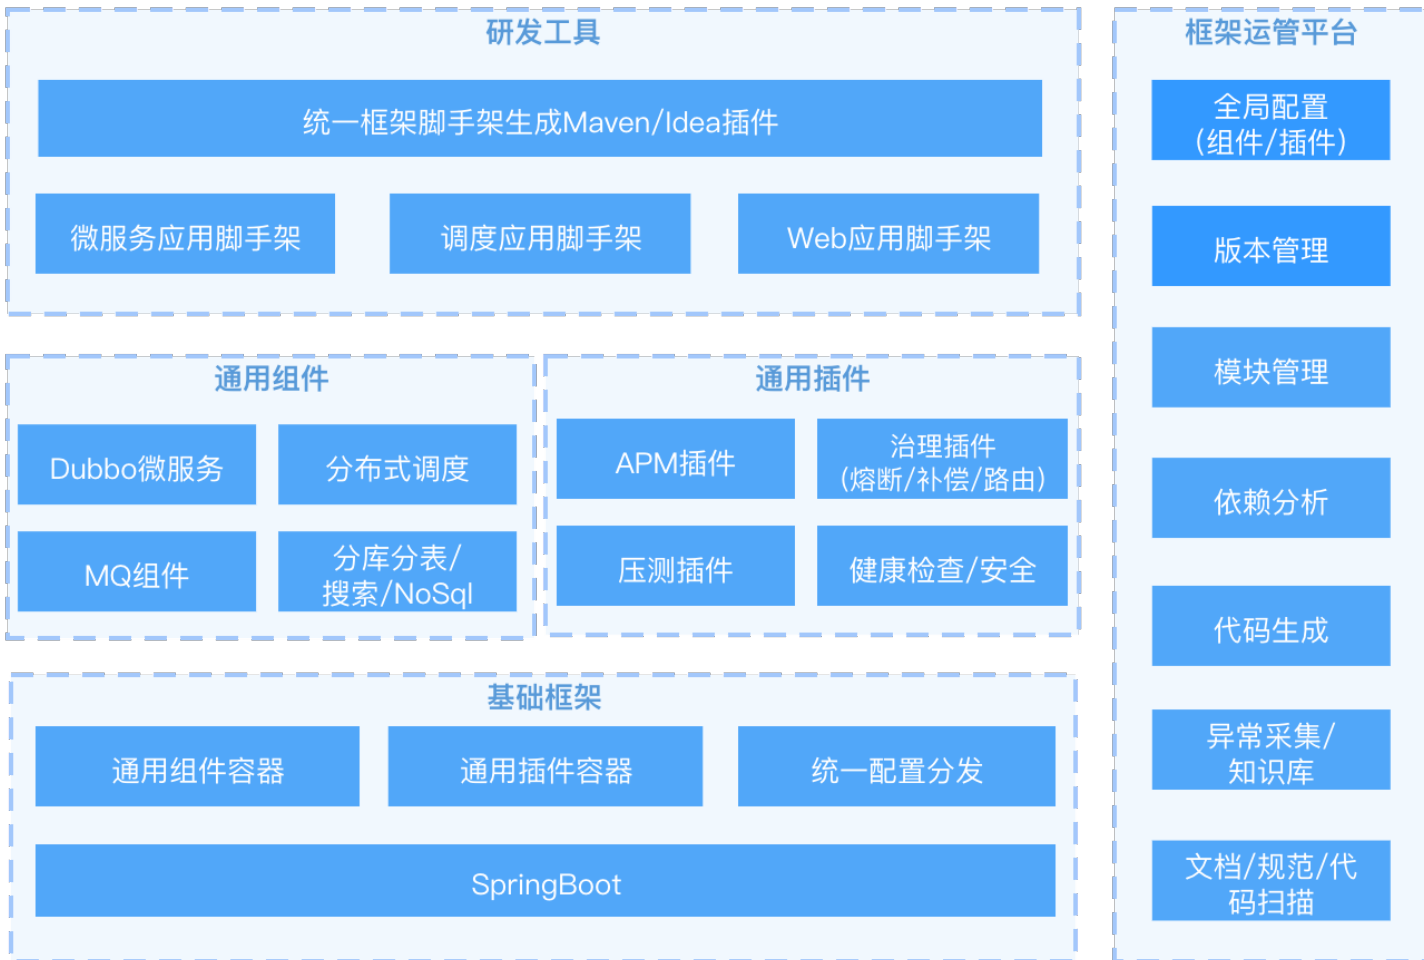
研发工具

统一框架脚手架生成Maven/Idea插件

微服务应用脚手架

调度应用脚手架

Web应用脚手架

通用组件

Dubbo微服务

分布式调度

MQ组件

分库分表/搜索/NoSql

通用插件

APM插件

治理插件（熔断/补偿/路由）

压测插件

健康检查/安全

基础框架

通用组件容器

通用插件容器

统一配置分发

SpringBoot

框架运管平台

全局配置（组件/插件）

版本管理

模块管理

依赖分析

代码生成

异常采集/知识库

文档/规范/代码扫描